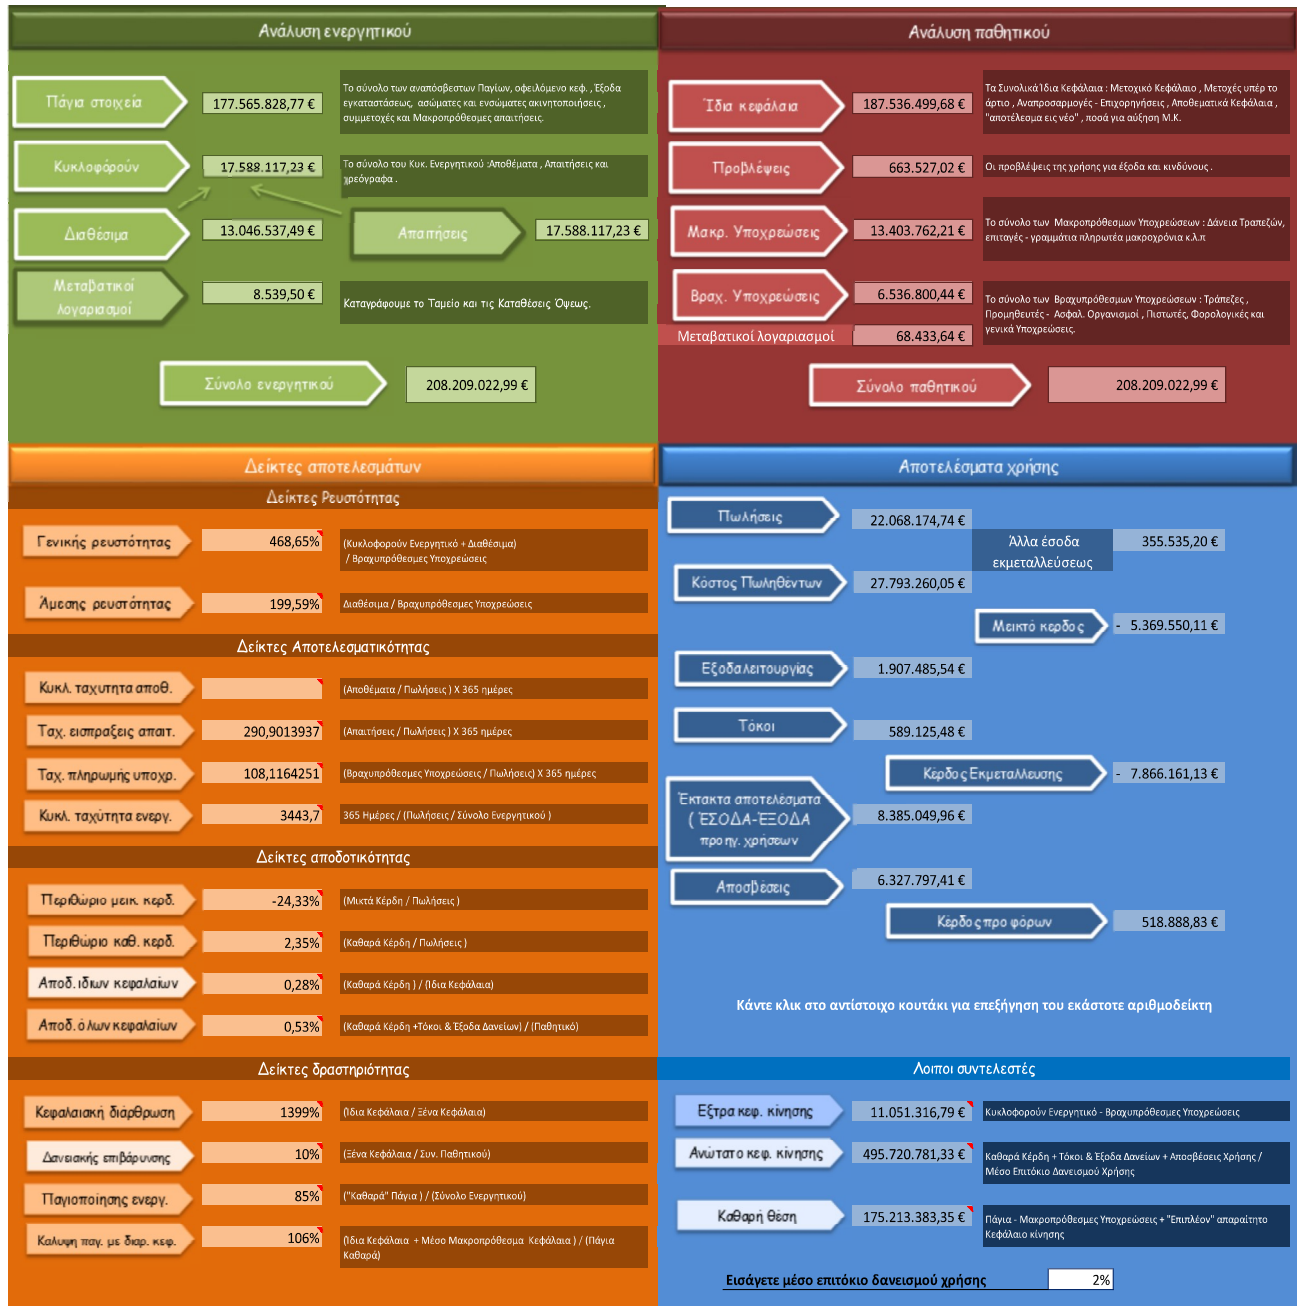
Ανάλυση ενεργητικού

Πάγια στοιχεία | 177.565.828,77 € | Το σύνολο των αναπόσβεστων Παγίων, οφειλόμενο κεφ., Έξοδα εγκαταστάσεως, ασώματες και ενσώματες ακινητοποιήσεις, συμμετοχές και Μακροπρόθεσμες απαιτήσεις.

Κυκλοφόρουν | 17.588.117,23 € | Το σύνολο του Κυκ. Ενεργητικού :Αποθέματα, Απαιτήσεις και χρεόγραφα.

Διαθέσιμα | 13.046.537,49 €

Απαιτήσεις | 17.588.117,23 €

Μεταβατικοί λογαριασμοί | 8.539,50 € | Καταγράφουμε το Ταμείο και τις Καταθέσεις Όψεως.

Σύνολο ενεργητικού | 208.209.022,99 €

Ανάλυση παθητικού

Ίδια κεφάλαια | 187.536.499,68 € | Τα Συνολικά Ίδια Κεφάλαια : Μετοχικό Κεφάλαιο, Μετοχές υπέρ το άρτιο, Αναπροσαρμογές - Επιχορηγήσεις, Αποθεματικά Κεφάλαια, "αποτέλεσμα εις νέο", ποσά για αύξηση Μ.Κ.

Προβλέψεις | 663.527,02 € | Οι προβλέψεις της χρήσης για έξοδα και κινδύνους.

Μακρ. Υποχρεώσεις | 13.403.762,21 € | Το σύνολο των Μακροπρόθεσμων Υποχρεώσεων : Δάνεια Τραπεζών, επιταγές - γραμμάτια πληρωτέα μακροχρόνια κ.λ.π

Βραχ. Υποχρεώσεις | 6.536.800,44 € | Το σύνολο των Βραχυπρόθεσμων Υποχρεώσεων : Τράπεζες, Προμηθευτές - Ασφαλ. Οργανισμοί, Πιστωτές, Φορολογικές και γενικά Υποχρεώσεις.

Μεταβατικοί λογαριασμοί | 68.433,64 €

Σύνολο παθητικού | 208.209.022,99 €

Δείκτες αποτελεσμάτων

Δείκτες Ρευστότητας

Γενικής ρευστότητας | 468,65% | (Κυκλοφορούν Ενεργητικό + Διαθέσιμα) / Βραχυπρόθεσμες Υποχρεώσεις

Άμεσης ρευστότητας | 199,59% | Διαθέσιμα / Βραχυπρόθεσμες Υποχρεώσεις

Δείκτες Αποτελεσματικότητας

Κυκλ. ταχυτητα αποθ. | | (Αποθέματα / Πωλήσεις ) Χ 365 ημέρες

Ταχ. εισπραξεις απαιτ. | 290,9013937 | (Απαιτήσεις / Πωλήσεις ) Χ 365 ημέρες

Ταχ. πληρωμής υποχρ. | 108,1164251 | (Βραχυπρόθεσμες Υποχρεώσεις / Πωλήσεις) Χ 365 ημέρες

Κυκλ. ταχύτητα ενεργ. | 3443,7 | 365 Ημέρες / (Πωλήσεις / Σύνολο Ενεργητικού )

Δείκτες αποδοτικότητας

Περιθώριο μεικ. κερδ. | -24,33% | (Μικτά Κέρδη / Πωλήσεις )

Περιθώριο καθ. κερδ. | 2,35% | (Καθαρά Κέρδη / Πωλήσεις )

Αποδ. ιδιων κεφαλαίων | 0,28% | (Καθαρά Κέρδη ) / (Ιδια Κεφάλαια)

Αποδ. όλων κεφαλαίων | 0,53% | (Καθαρά Κέρδη +Τόκοι & Έξοδα Δανείων) / (Παθητικό)

Δείκτες δραστηριότητας

Κεφαλαιακή διάρθρωση | 1399% | (Ιδια Κεφάλαια / Ξένα Κεφάλαια)

Δανειακής επιβάρυνσης | 10% | (Ξένα Κεφάλαια / Συν. Παθητικού)

Παγιοποίησης ενεργ. | 85% | ("Καθαρά" Πάγια ) / (Σύνολο Ενεργητικού)

Καλυψη παγ. με διαρ. κεφ. | 106% | (Ιδια Κεφάλαια + Μέσο Μακροπρόθεσμα Κεφάλαια ) / (Πάγια Καθαρά)

Αποτελέσματα χρήσης

Πωλήσεις | 22.068.174,74 €

Άλλα έσοδα εκμεταλλεύσεως | 355.535,20 €

Κόστος Πωληθέντων | 27.793.260,05 €

Μεικτό κερδος | - 5.369.550,11 €

Εξοδα λειτουργίας | 1.907.485,54 €

Τόκοι | 589.125,48 €

Κέρδος Εκμεταλλευσης | - 7.866.161,13 €

Έκτακτα αποτελέσματα ( ΕΣΟΔΑ-ΕΞΟΔΑ προ ηγ. χρήσεων | 8.385.049,96 €

Αποσβέσεις | 6.327.797,41 €

Κέρδος προ φόρων | 518.888,83 €

Κάντε κλικ στο αντίστοιχο κουτάκι για επεξήγηση του εκάστοτε αριθμοδείκτη

Λοιποι συντελεστές

Εξτρα κεφ. κίνησης | 11.051.316,79 € | Κυκλοφορούν Ενεργητικό - Βραχυπρόθεσμες Υποχρεώσεις

Ανώτατο κεφ. κίνησης | 495.720.781,33 € | Καθαρά Κέρδη + Τόκοι & Έξοδα Δανείων + Αποσβέσεις Χρήσης / Μέσο Επιτόκιο Δανεισμού Χρήσης

Καθαρή θέση | 175.213.383,35 € | Πάγια - Μακροπρόθεσμες Υποχρεώσεις + "Επιπλέον" απαραίτητο Κεφάλαιο κίνησης

Εισάγετε μέσο επιτόκιο δανεισμού χρήσης | 2%